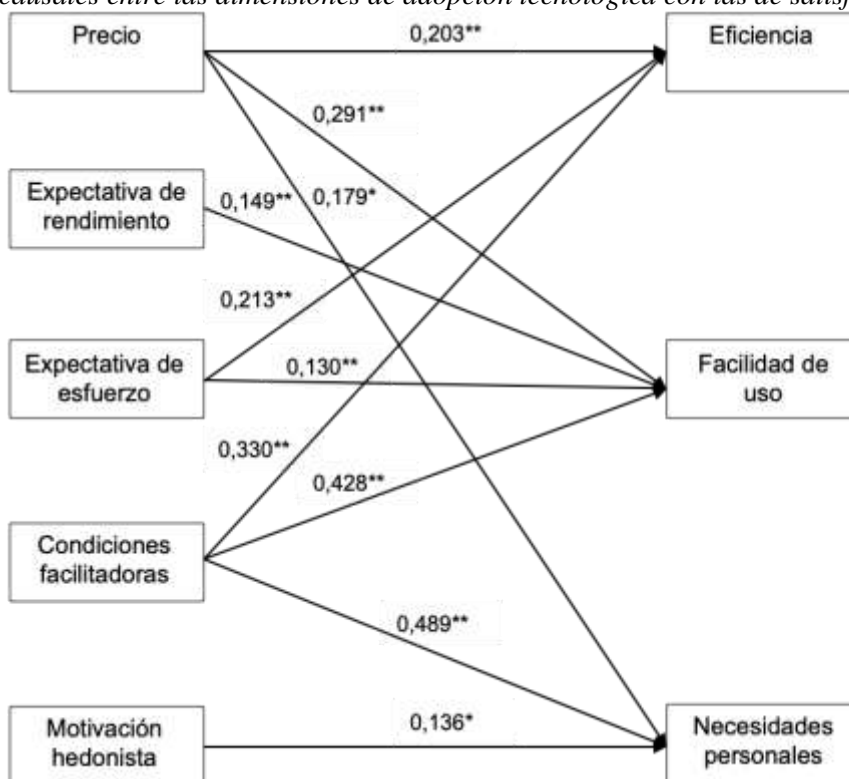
causales entre las dimensiones de adopción tecnológica con las de satisf

Precio

0,203**

Eficiencia

0,291**

Expectativa de rendimiento

0,149**

0,179*

0,213**

Expectativa de esfuerzo

0,130**

Facilidad de uso

0,330**

0,428**

Condiciones facilitadoras

0,489**

Motivación hedonista

0,136*

Necesidades personales